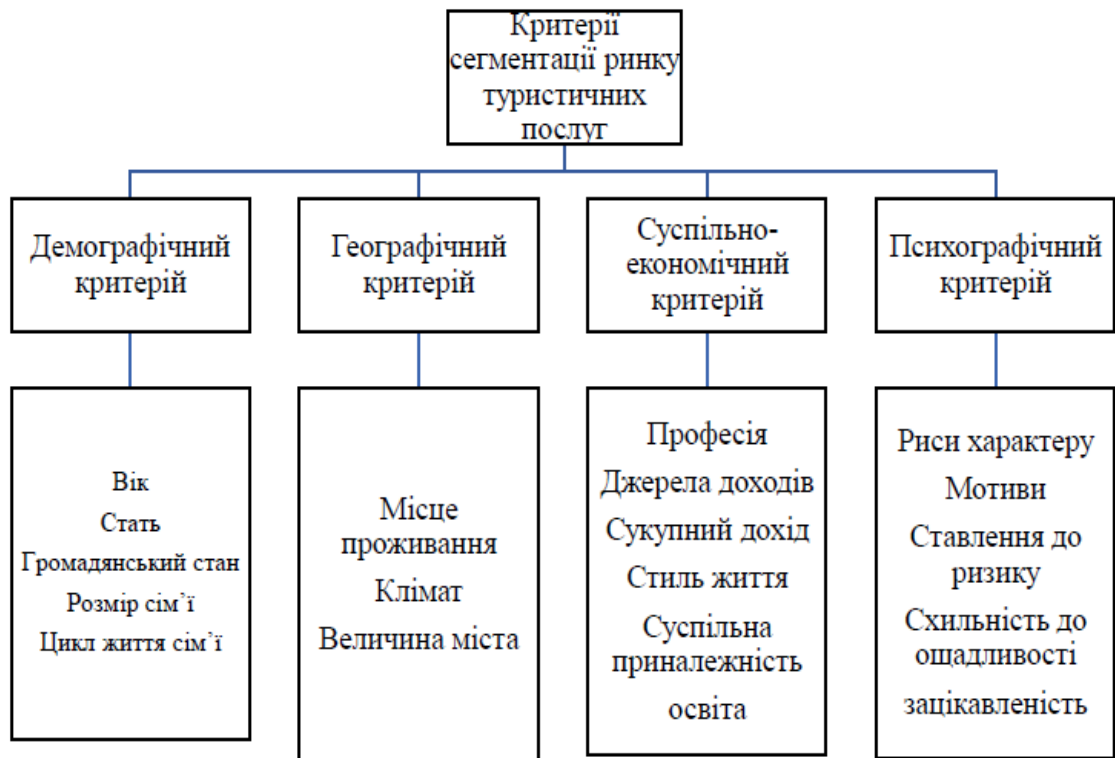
Критерії сегментації ринку туристичних послуг

Демографічний критерій

Географічний критерій

Суспільно-економічний критерій

Психографічний критерій

Вік
Стать
Громадянський стан
Розмір сім'ї
Цикл життя сім'ї

Місце проживання
Клімат
Величина міста

Професія
Джерела доходів
Сукупний дохід
Стиль життя
Суспільна приналежність
освіта

Риси характеру
Мотиви
Ставлення до ризику
Схильність до ощадливості
зацікавленість